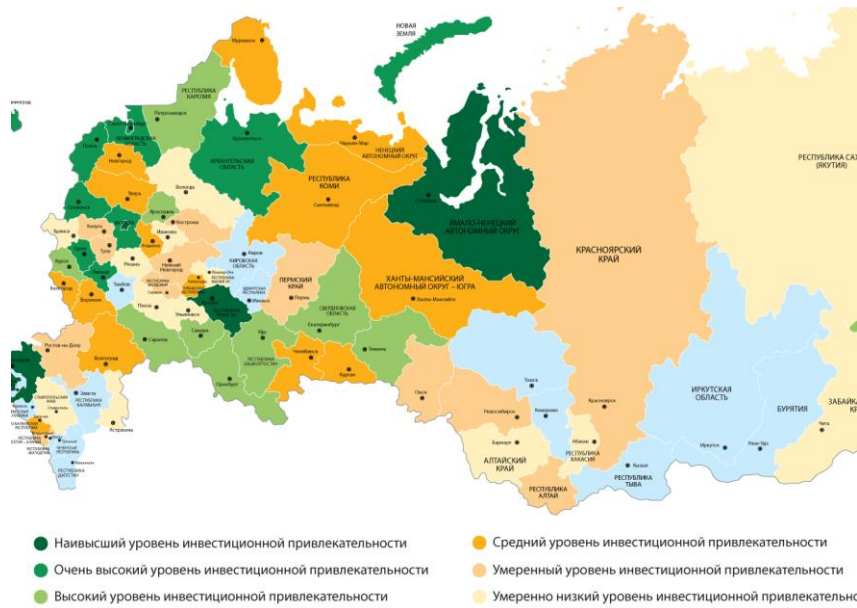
НОВАЯ ЗЕМЛЯ

Мурманск

РЕСПУБЛИКА КАРЕЛИЯ

Петрозаводск

ЛЕНИНГРАДСКАЯ ОБЛАСТЬ

Псков

Новгород

АРХАНГЕЛЬСКАЯ ОБЛАСТЬ

Архангельск

Нарьян-Мар

НЕНЕЦКИЙ АВТОНОМНЫЙ ОКРУГ

РЕСПУБЛИКА КОМИ

Сыктывкар

Салехард

ЯМАЛО-НЕНЕЦКИЙ АВТОНОМНЫЙ ОКРУГ

РЕСПУБЛИКА САХА (ЯКУТИЯ)

Вологда

Тверь

Ярославль

Кострома

Иваново

Калуга

Тула

Рязань

Брянск

Орёл

Курск

Липецк

Тамбов

Белгород

Воронеж

Нижний Новгород

Пенза

Саранск

Ульяновск

Самара

Саратов

Киров

КИРОВСКАЯ ОБЛАСТЬ

Ижевск

ПЕРМСКИЙ КРАЙ

Пермь

СВЕРДЛОВСКАЯ ОБЛАСТЬ

Екатеринбург

ХАНТЫ-МАНСИЙСКИЙ АВТОНОМНЫЙ ОКРУГ – ЮГРА

Ханты-Мансийск

КРАСНОЯРСКИЙ КРАЙ

Уфа

РЕСПУБЛИКА БАШКОРТОСТАН

Оренбург

Челябинск

Курган

Тюмень

Ростов-на-Дону

Волгоград

Элиста

РЕСПУБЛИКА КАЛМЫКИЯ

СТАВРОПОЛЬСКИЙ КРАЙ

Астрахань

РЕСПУБЛИКА ДАГЕСТАН

Омск

Томск

Новосибирск

Кемерово

Барнаул

АЛТАЙСКИЙ КРАЙ

РЕСПУБЛИКА АЛТАЙ

Абакан

РЕСПУБЛИКА ХАКАСИЯ

Красноярск

Кызыл

РЕСПУБЛИКА ТЫВА

ИРКУТСКАЯ ОБЛАСТЬ

Иркутск

Улан-Удэ

БУРЯТИЯ

Чита

ЗАБАЙК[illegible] К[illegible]

Наивысший уровень инвестиционной привлекательности

Очень высокий уровень инвестиционной привлекательности

Высокий уровень инвестиционной привлекательности

Средний уровень инвестиционной привлекательности

Умеренный уровень инвестиционной привлекательности

Умеренно низкий уровень инвестиционной привлекательности